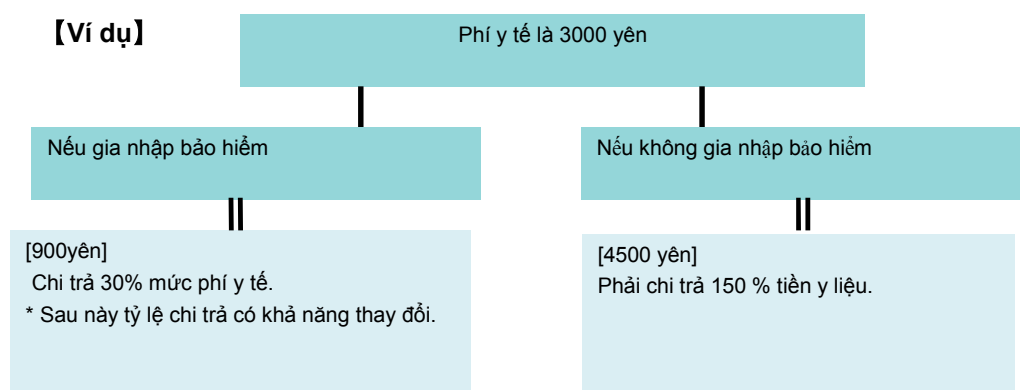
【Ví dụ】

Phí y tế là 3000 yên

Nếu gia nhập bảo hiểm

Nếu không gia nhập bảo hiểm

[900yên]
Chi trả 30% mức phí y tế.
* Sau này tỷ lệ chi trả có khả năng thay đổi.

[4500 yên]
Phải chi trả 150 % tiền y liệu.